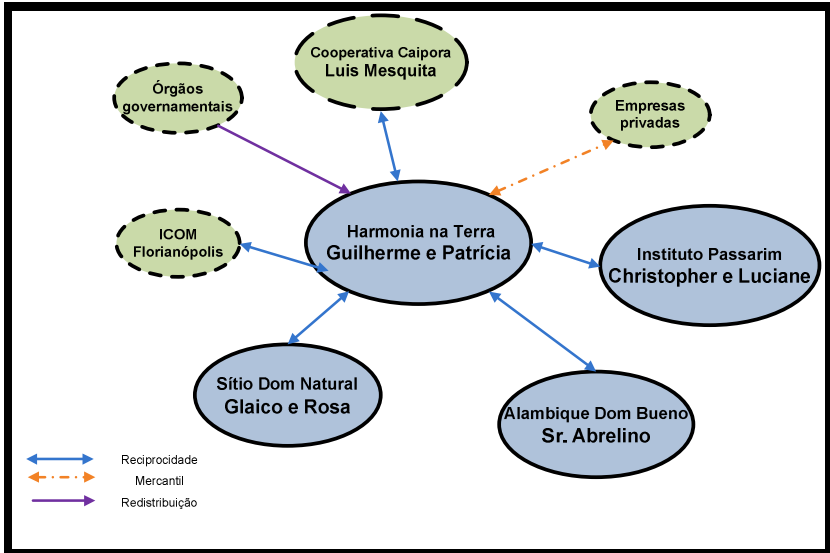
Cooperativa Caipora
Luis Mesquita

Órgãos governamentais

Empresas privadas

ICOM Florianópolis

Harmonia na Terra
Guilherme e Patrícia

Instituto Passarim
Christopher e Luciane

Sítio Dom Natural
Glaico e Rosa

Alambique Dom Bueno
Sr. Abrelino

Reciprocidade
Mercantil
Redistribuição